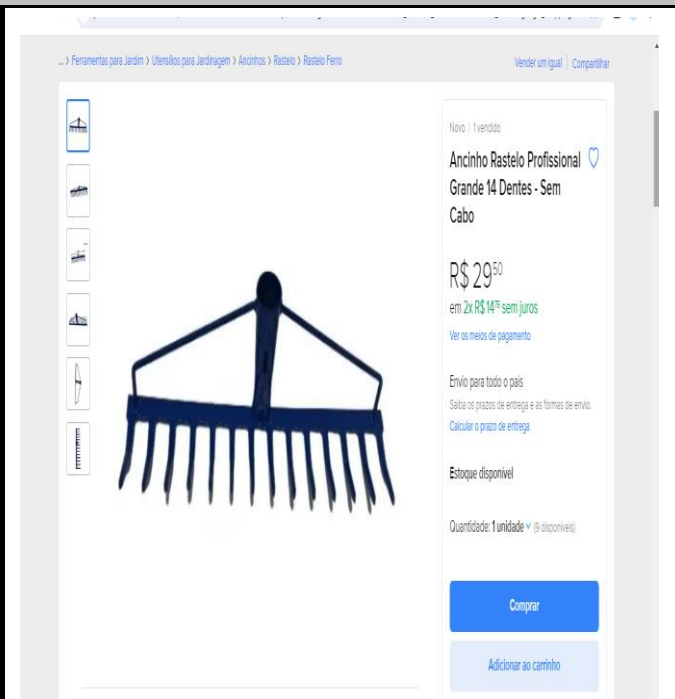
... > Ferramentas para Jardim > Utensílios para Jardinagem > Ancinhos > Rastelo > Rastelo Ferro

Vender um igual | Compartilhar

Novo | 1 vendido

Ancinho Rastelo Profissional Grande 14 Dentes - Sem Cabo

R$ 29$^{50}$

em 2x R$ 14$^{75}$ sem juros

Ver os meios de pagamento

Envio para todo o país

Saiba os prazos de entrega e as formas de envio.

Calcular o prazo de entrega

Estoque disponível

Quantidade: 1 unidade (9 disponíveis)

Comprar

Adicionar ao carrinho